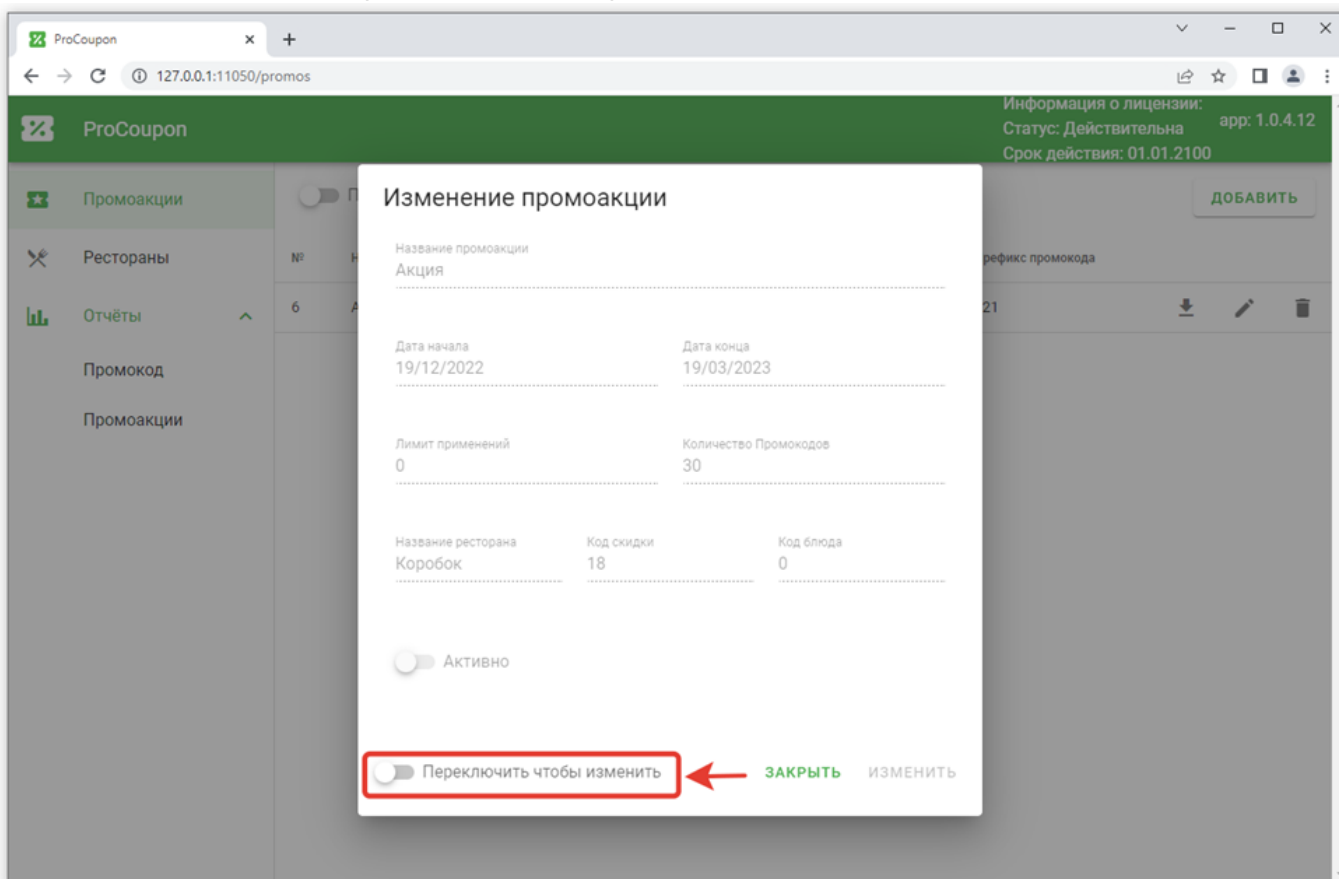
ProCoupon ×
+
127.0.0.1:11050/promos

ProCoupon
Информация о лицензии:
Статус: Действительна
Срок действия: 01.01.2100
app: 1.0.4.12

Промоакции
Рестораны
Отчёты
Промокод
Промоакции

П
ДОБАВИТЬ
№
Н
ефикс промокода
6
А
21

Изменение промоакции

Название промоакции
Акция

Дата начала
19/12/2022

Дата конца
19/03/2023

Лимит применений
0

Количество Промокодов
30

Название ресторана
Коробок

Код скидки
18

Код блюда
0

Активно

Переключить чтобы изменить
ЗАКРЫТЬ
ИЗМЕНИТЬ